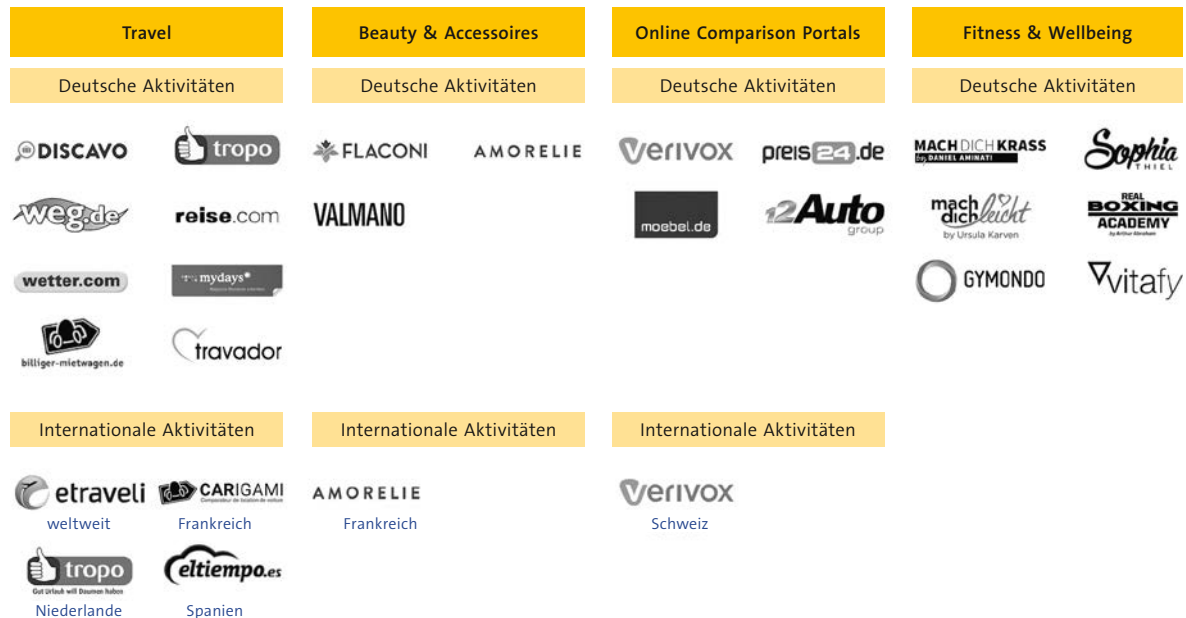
Travel

Deutsche Aktivitäten

DISCAVO

tropo

weg.de

reise.com

wetter.com

mydays

billiger-mietwagen.de

travador

Internationale Aktivitäten

etraveli
weltweit

CARIGAMI
Frankreich

tropo
Gut Urlaub will Daumen haben
Niederlande

eltiempo.es
Spanien

Beauty & Accessoires

Deutsche Aktivitäten

FLACONI

AMORELIE

VALMANO

Internationale Aktivitäten

AMORELIE
Frankreich

Online Comparison Portals

Deutsche Aktivitäten

Verivox

preis24.de

moebel.de

12Auto group

Internationale Aktivitäten

Verivox
Schweiz

Fitness & Wellbeing

Deutsche Aktivitäten

MACH DICH KRASS
by DANIEL AMINATI

Sophia THIEL

mach dich leicht
by Ursula Karven

REAL BOXING ACADEMY

GYMONDO

vitafy